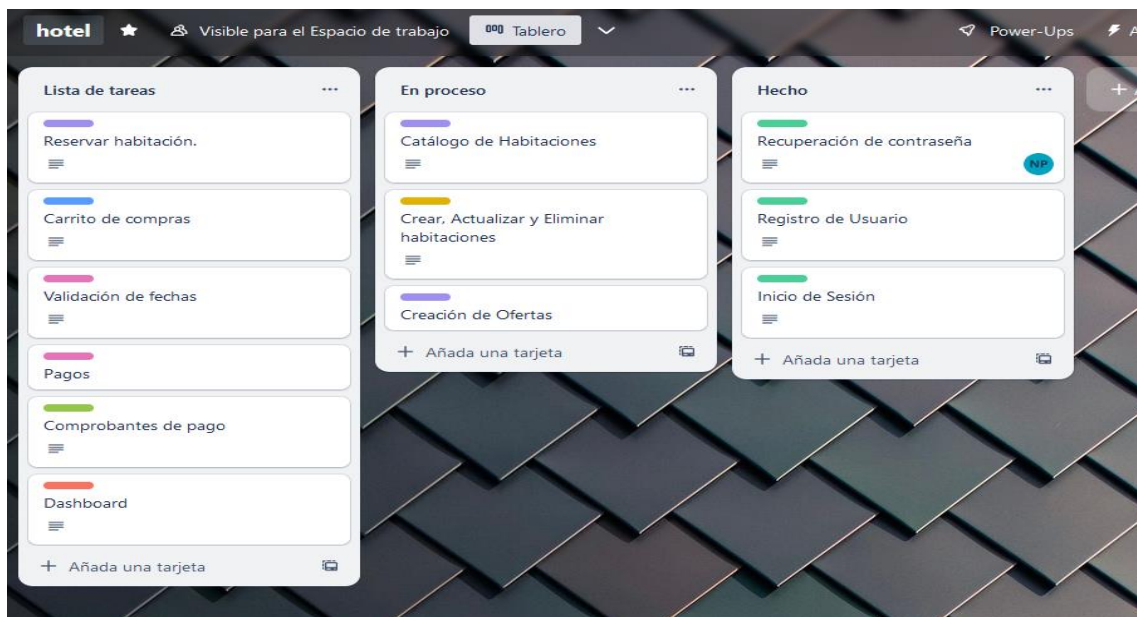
hotel Visible para el Espacio de trabajo Tablero Power-Ups

Lista de tareas ...

Reservar habitación.

Carrito de compras

Validación de fechas

Pagos

Comprobantes de pago

Dashboard

+ Añada una tarjeta

En proceso ...

Catálogo de Habitaciones

Crear, Actualizar y Eliminar habitaciones

Creación de Ofertas

+ Añada una tarjeta

Hecho ...

Recuperación de contraseña

NP

Registro de Usuario

Inicio de Sesión

+ Añada una tarjeta